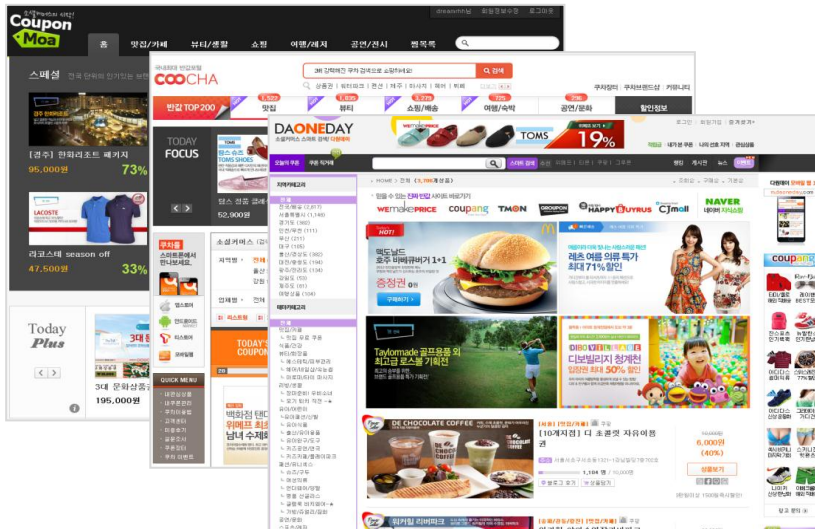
Coupon Moa

홈 맛집/카페 뷰티/생활 쇼핑 여행/레저 공연/전시 찜목록

스페셜

[경주] 한화리조트 패키지
95,000원 73%

라코스테 season off
47,500원 33%

Today Plus

3대 문화생활
195,000원

COOCHA

3분 강력해진 쿠차 검색으로 쇼핑하세요! 검색

반값 TOP200 맛집 뷰티 쇼핑/배송 여행/숙박 공연/문화 할인정보

TODAY FOCUS

TOMS
52,900원

QUICK MENU

DAONEDAY

TOMS 19%

지역카테고리

테마카테고리

WeMakePRICE coupang TMON GROUPON HAPPY BUYRUS CJmall NAVER

맥도날드 초 바베큐버거 1+1

레츠 여름 의류 특가 최대 71% 할인

Taylormade 골프용품 외 최고급 골프용품 기획전

디보빌리지 청계천 입장권 최대 50% 할인

DE CHOCOLATE COFFEE

[10개지점] 디 초콜릿 자유이용권

6,000원 (40%)

상품보기

coupang